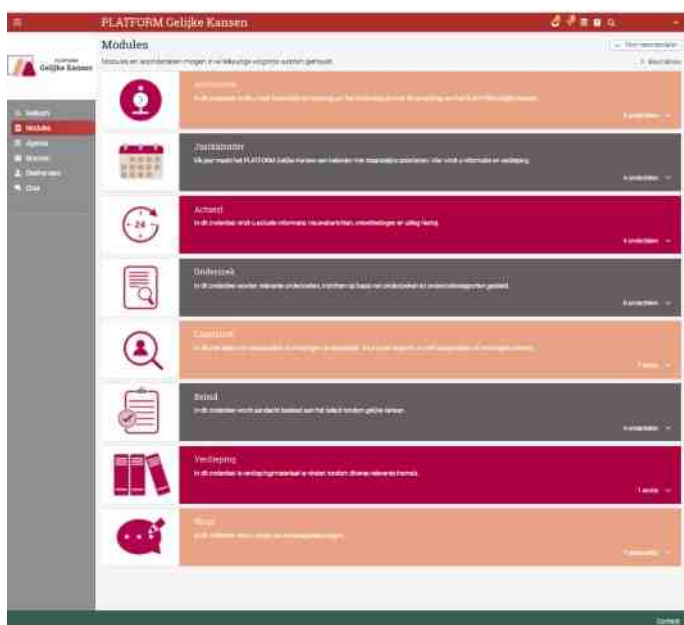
PLATFORM Gelijke Kansen

Modules

Modules en onderdelen mogen in willekeurige volgorde worden gemaakt.

Gelijke Kansen

Gebruik
Modules
Agenda
Bronnen
Deelnemers
Chat

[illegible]

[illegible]

Jaarkalender

Elk jaar maakt het PLATFORM Gelijke Kansen een kalender met maandelijkse activiteiten. Hier vindt u informatie en verdieping.

4 onderdelen

Actueel

In dit onderdeel vindt u actuele informatie, nieuwsberichten, ontwikkelingen en uitleg hierop.

4 onderdelen

Onderzoek

In dit onderdeel worden relevante onderzoeken, inzichten op basis van onderzoeken en onderzoeksrapporten gedeeld.

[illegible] onderdelen

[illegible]

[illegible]

Beleid

In dit onderdeel wordt aandacht besteed aan het beleid rondom gelijke kansen.

4 onderdelen

Verdieping

In dit onderdeel is verdiepingsmateriaal te vinden rondom diverse relevante thema's.

1 onderdeel

Blogs

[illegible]

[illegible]

Contact